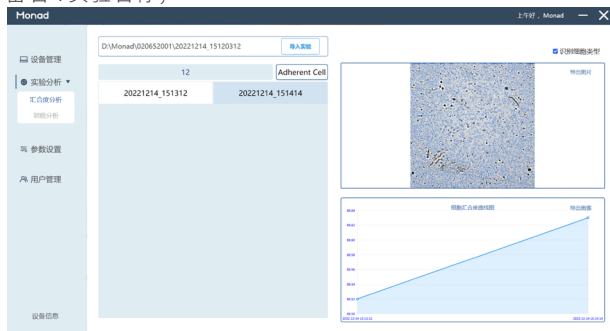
Monad

上午好，Monad

设备管理

实验分析

汇合度分析

切割分析

参数设置

用户管理

设备信息

D:\Monad\020652001\20221214_15120312

导入实验

12

Adherent Cell

20221214_151312

20221214_151414

识别细胞类型

导出图片

细胞汇合度曲线图

导出图表

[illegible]